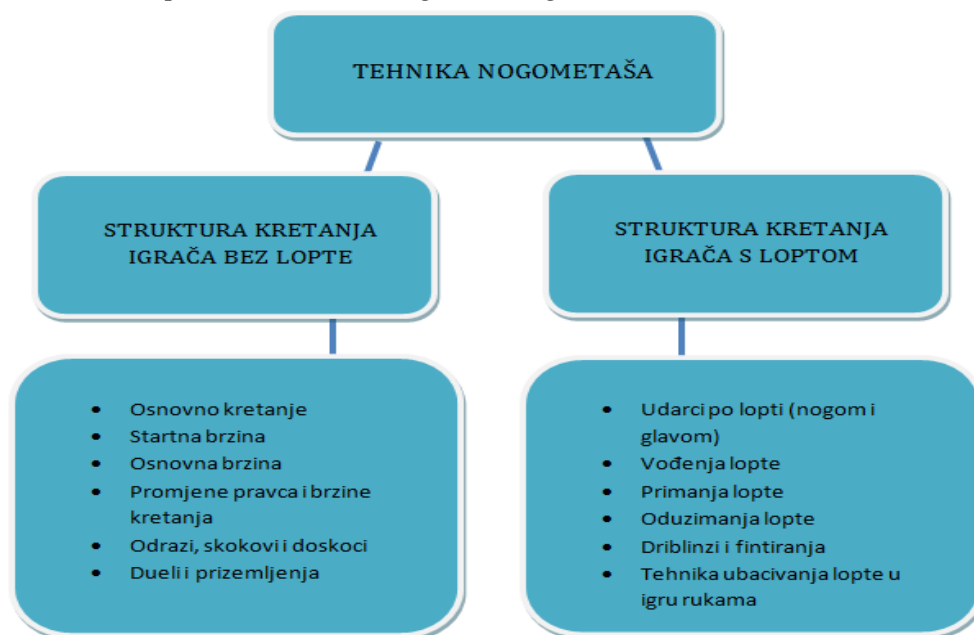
TEHNIKA NOGOMETAŠA

STRUKTURA KRETANJA IGRAČA BEZ LOPTE

STRUKTURA KRETANJA IGRAČA S LOPTOM

- Osnovno kretanje
- Startna brzina
- Osnovna brzina
- Promjene pravca i brzine kretanja
- Odrazi, skokovi i doskoci
- Dueli i prizemljenja

- Udarci po lopti (nogom i glavom)
- Vođenja lopte
- Primanja lopte
- Oduzimanja lopte
- Driblinzi i fintiranja
- Tehnika ubacivanja lopte u igru rukama